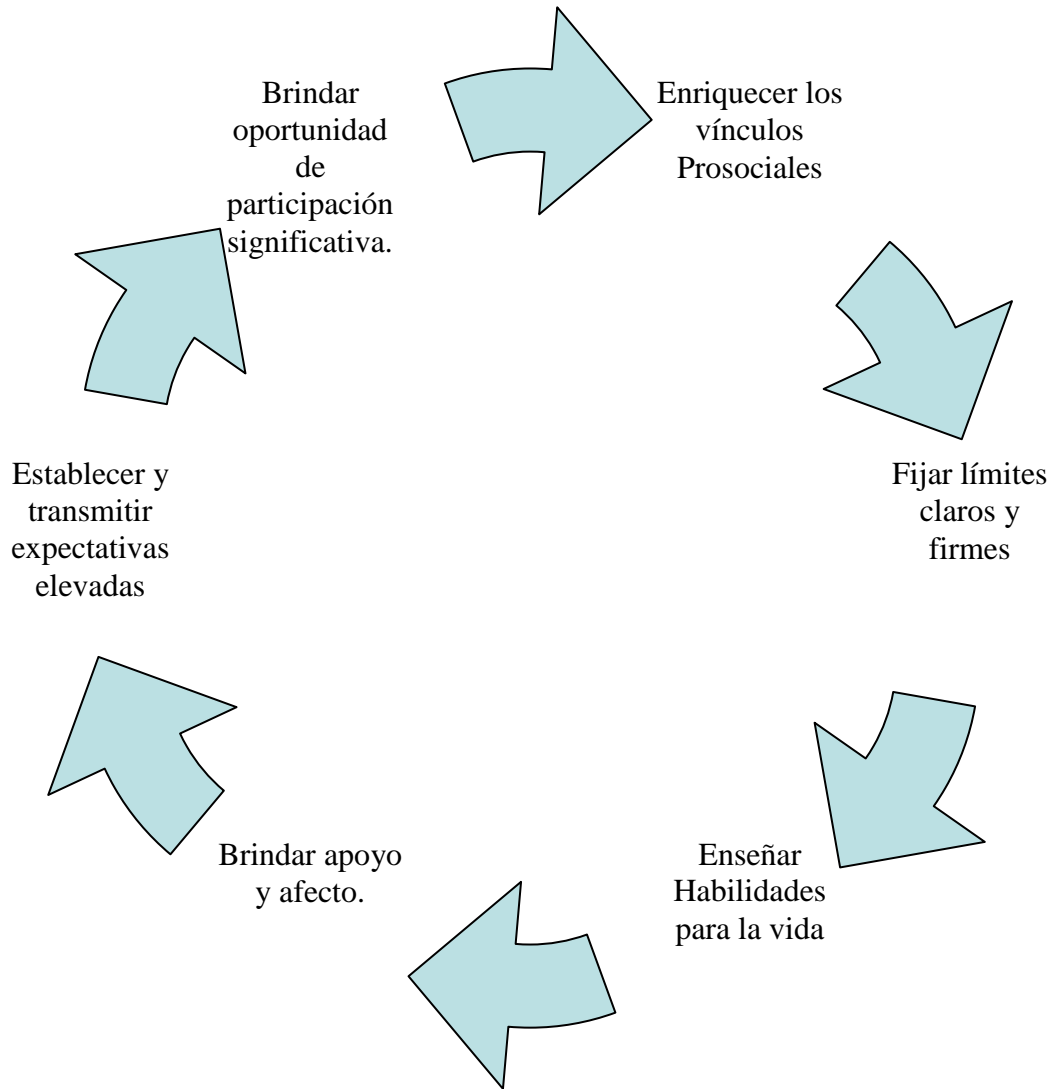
Brindar oportunidad de participación significativa.

Enriquecer los vínculos Prosociales

Fijar límites claros y firmes

Enseñar Habilidades para la vida

Brindar apoyo y afecto.

Establecer y transmitir expectativas elevadas